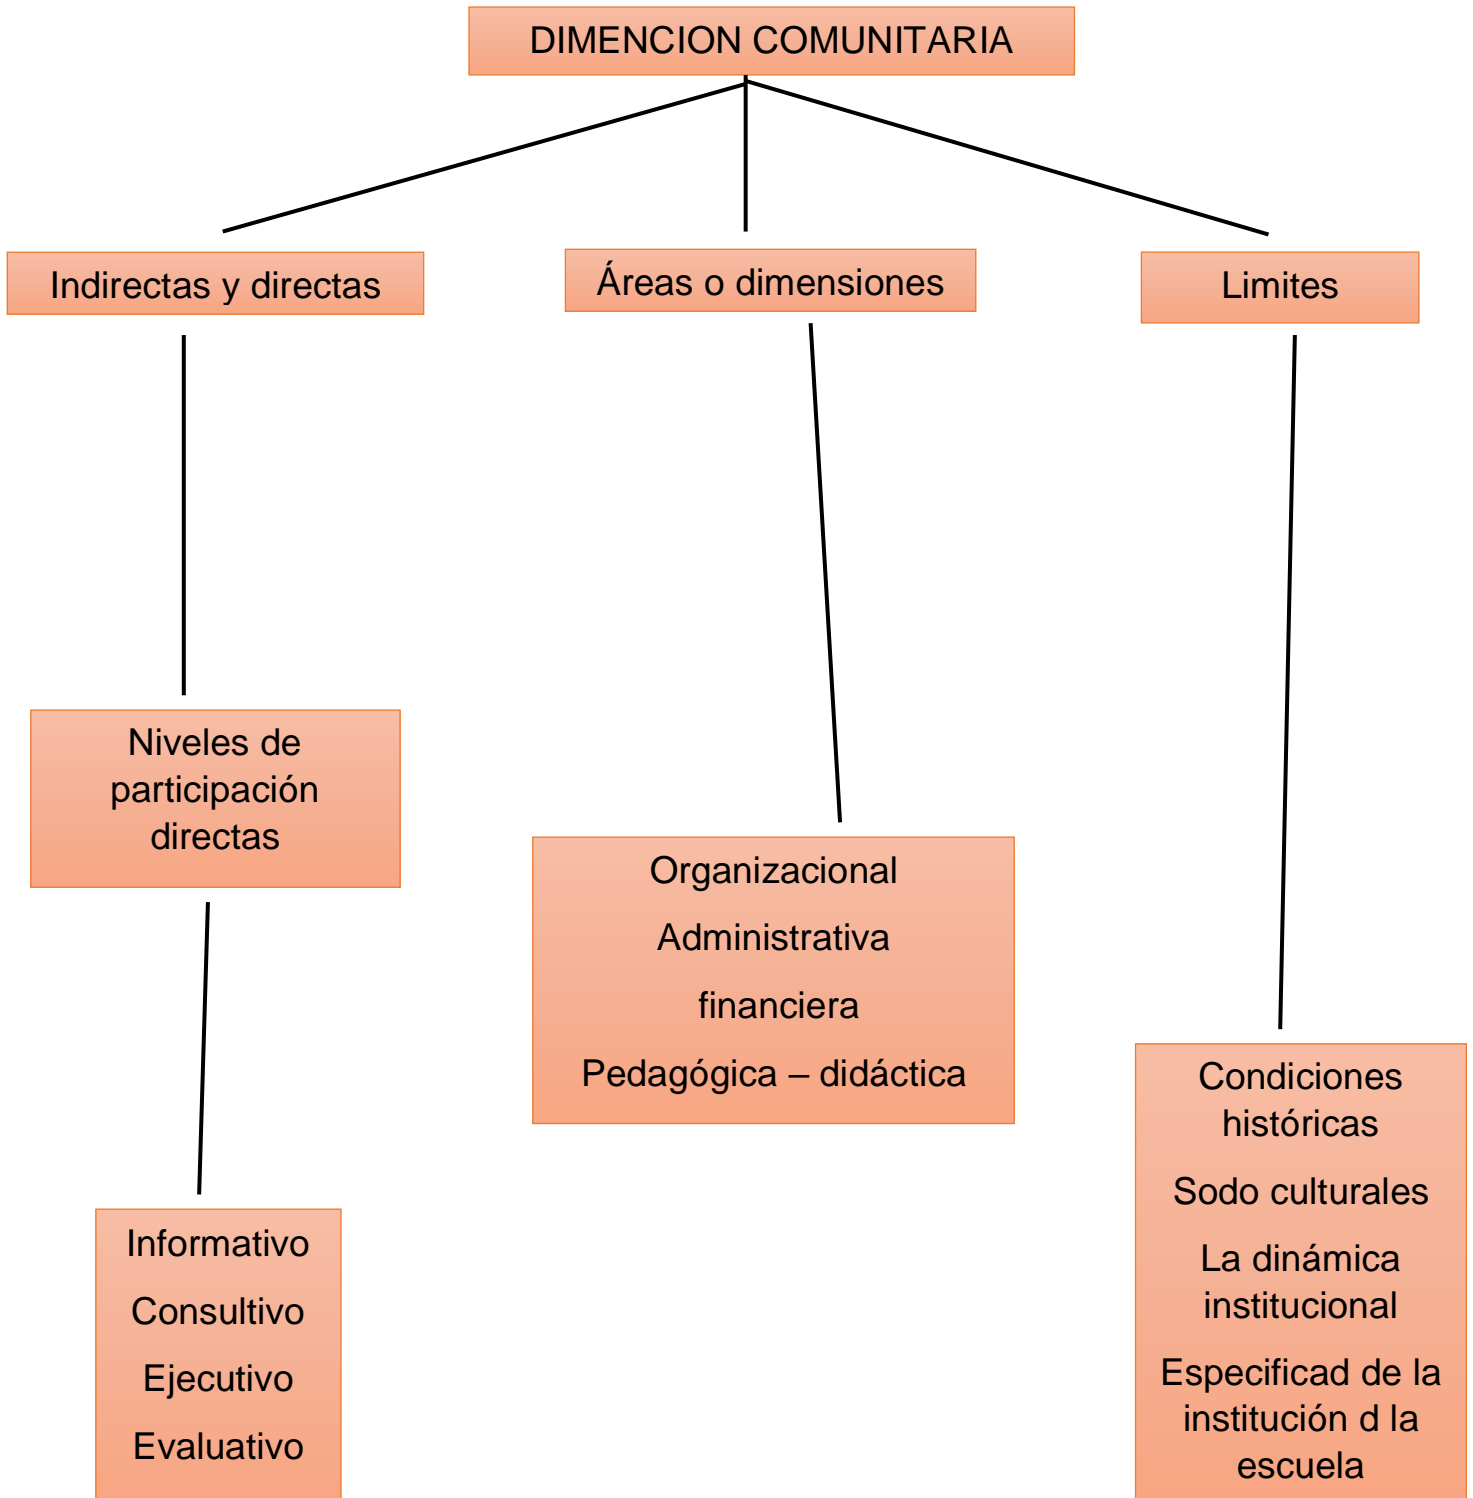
DIMENCION COMUNITARIA

Indirectas y directas

Áreas o dimensiones

Limites

Niveles de participación directas

Organizacional
Administrativa
financiera
Pedagógica – didáctica

Condiciones históricas
Sodo culturales
La dinámica institucional
Especificad de la institución d la escuela

Informativo
Consultivo
Ejecutivo
Evaluativo